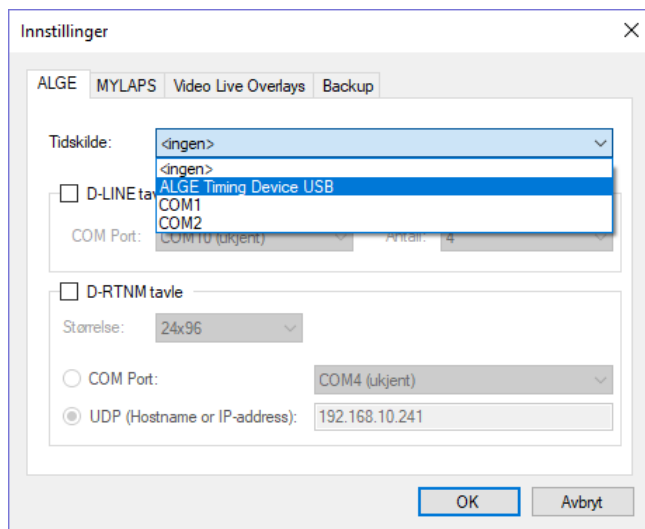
Innstillinger

ALGE | MYLAPS | Video Live Overlays | Backup

Tidskilde: <ingen>

<ingen>
ALGE Timing Device USB
COM1
COM2

D-LINE tav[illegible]

COM Port: COM10 (ukjent)

Antall: 4

D-RTNM tavle

Størrelse: 24x96

COM Port: COM4 (ukjent)

UDP (Hostname or IP-address): 192.168.10.241

OK

Avbryt